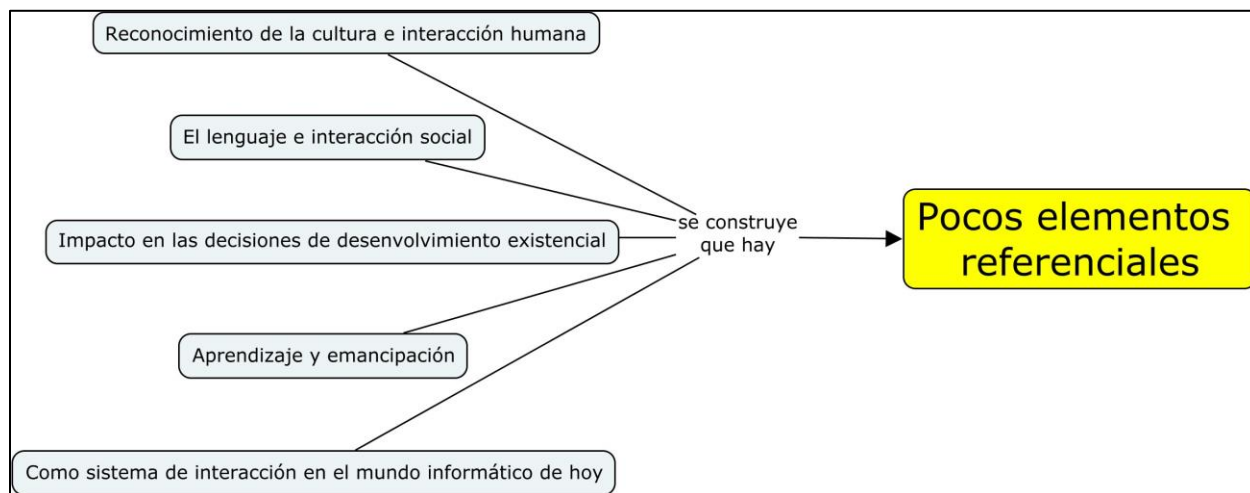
Reconocimiento de la cultura e interacción humana

El lenguaje e interacción social

Impacto en las decisiones de desenvolvimiento existencial

Aprendizaje y emancipación

Como sistema de interacción en el mundo informático de hoy

se construye que hay

Pocos elementos referenciales